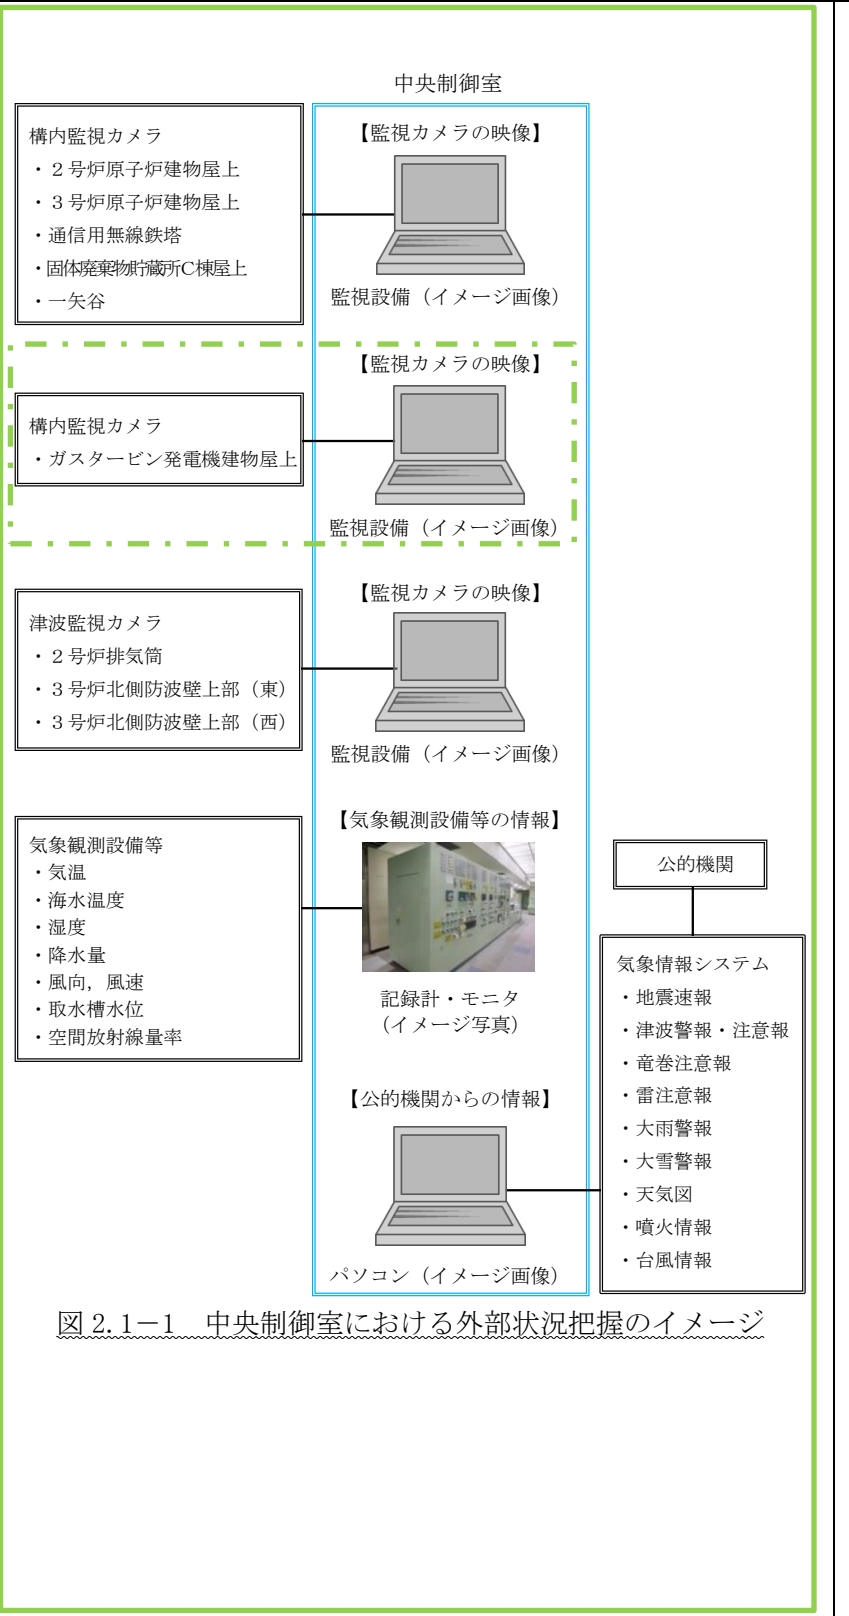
中央制御室

構内監視カメラ
・２号炉原子炉建物屋上
・３号炉原子炉建物屋上
・通信用無線鉄塔
・固体廃棄物貯蔵所C棟屋上
・一矢谷

【監視カメラの映像】
監視設備（イメージ画像）

構内監視カメラ
・ガスタービン発電機建物屋上

【監視カメラの映像】
監視設備（イメージ画像）

津波監視カメラ
・２号炉排気筒
・３号炉北側防波壁上部（東）
・３号炉北側防波壁上部（西）

【監視カメラの映像】
監視設備（イメージ画像）

気象観測設備等
・気温
・海水温度
・湿度
・降水量
・風向，風速
・取水槽水位
・空間放射線量率

【気象観測設備等の情報】
記録計・モニタ
（イメージ写真）

公的機関

気象情報システム
・地震速報
・津波警報・注意報
・竜巻注意報
・雷注意報
・大雨警報
・大雪警報
・天気図
・噴火情報
・台風情報

【公的機関からの情報】
パソコン（イメージ画像）

図 2.1−1　中央制御室における外部状況把握のイメージ